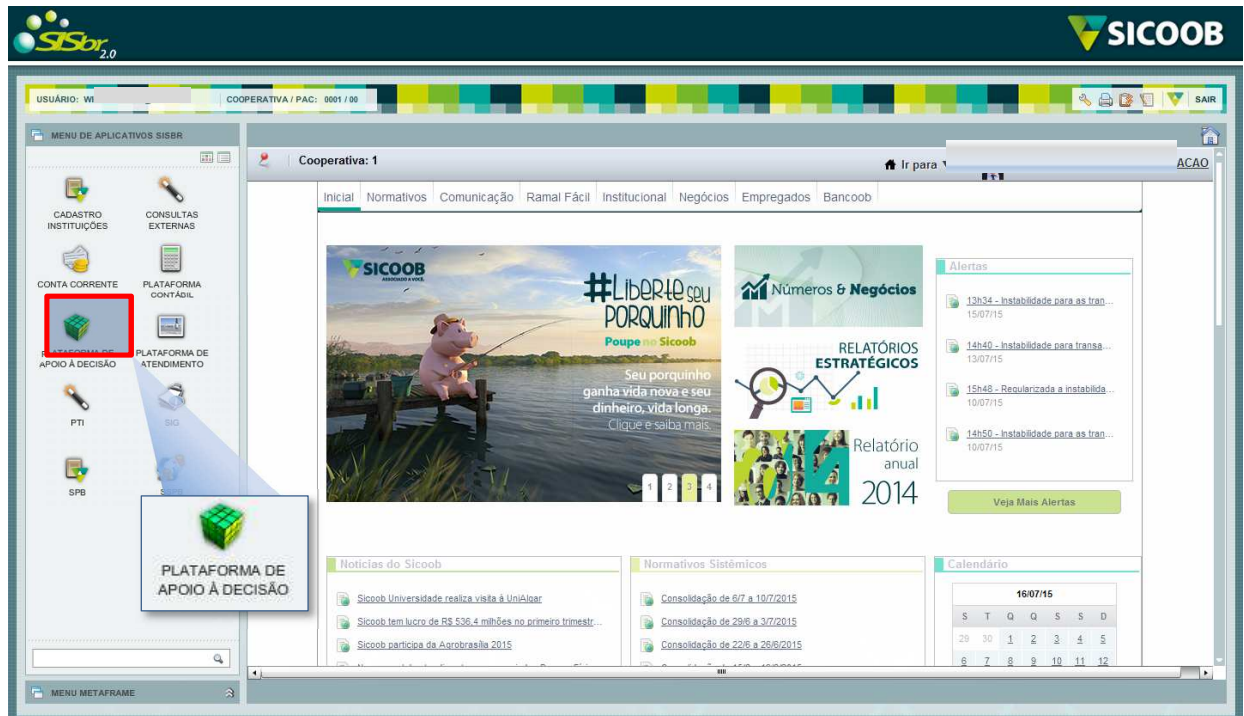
SISbr 2.0

SICOOB

USUÁRIO: WI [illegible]

COOPERATIVA / PAC: 0001 / 00

SAIR

MENU DE APLICATIVOS SISBR

CADASTRO INSTITUIÇÕES

CONSULTAS EXTERNAS

CONTA CORRENTE

PLATAFORMA CONTÁBIL

PLATAFORMA DE APOIO À DECISÃO

PLATAFORMA DE ATENDIMENTO

PTI

SIG

SPB

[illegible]

PLATAFORMA DE APOIO À DECISÃO

MENU METAFRAME

Cooperativa: 1

Ir para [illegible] ACAO

Inicial | Normativos | Comunicação | Ramal Fácil | Institucional | Negócios | Empregados | Bancoob

SICOOB

#Liberte seu porquinho

Poupe no Sicoob

Seu porquinho ganha vida nova e seu dinheiro, vida longa. Clique e saiba mais.

1 2 3 4

Números & Negócios

RELATÓRIOS ESTRATÉGICOS

Relatório anual 2014

Alertas

13h34 - Instabilidade para as tran...
15/07/15

14h40 - Instabilidade para transa...
13/07/15

15h48 - Regularizada a instabilida...
10/07/15

14h50 - Instabilidade para as tran...
10/07/15

Veja Mais Alertas

Notícias do Sicoob

Sicoob Universidade realiza visita à UniAlgar

Sicoob tem lucro de R$ 536,4 milhões no primeiro trimestr...

Sicoob participa da Agrobrasília 2015

Normativos Sistêmicos

Consolidação de 6/7 a 10/7/2015

Consolidação de 29/6 a 3/7/2015

Consolidação de 22/6 a 26/6/2015

Calendário

16/07/15

| S | T | Q | Q | S | S | D |
|---|---|---|---|---|---|---|
| 29 | 30 | 1 | 2 | 3 | 4 | 5 |
| 6 | 7 | 8 | 9 | 10 | 11 | 12 |